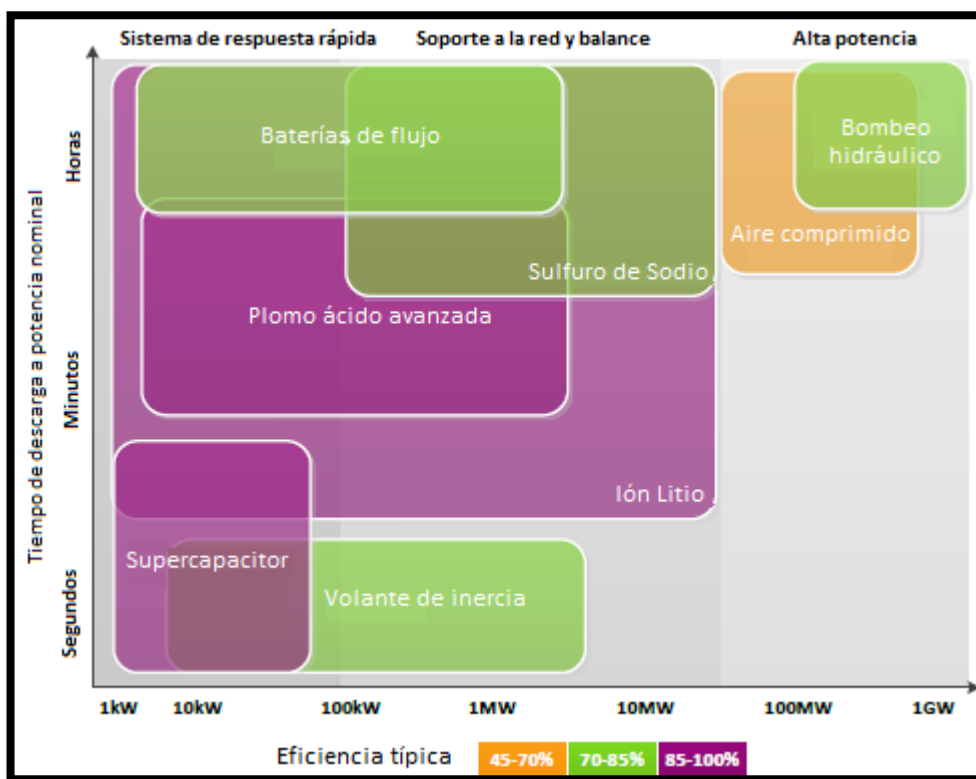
Sistema de respuesta rápida
Soporte a la red y balance
Alta potencia

Tiempo de descarga a potencia nominal

Horas
Minutos
Segundos

Baterías de flujo
Bombeo hidráulico
Aire comprimido
Sulfuro de Sodio
Plomo ácido avanzada
Ión Litio
Supercapacitor
Volante de inercia

1kW
10kW
100kW
1MW
10MW
100MW
1GW

Eficiencia típica
45-70%
70-85%
85-100%